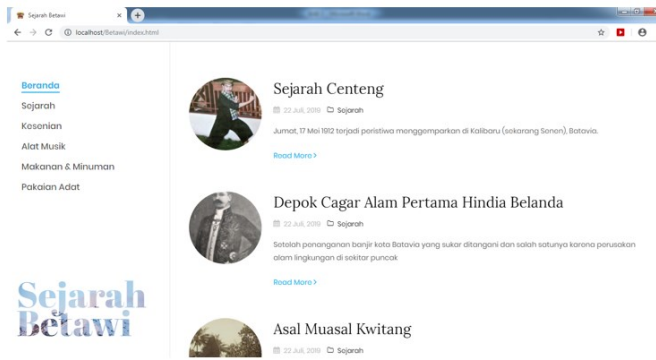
Sejarah Betawi
localhost/Betawi/index.html

Beranda
Sejarah
Kesenian
Alat Musik
Makanan & Minuman
Pakaian Adat

Sejarah Betawi

Sejarah Centeng
22 Juli, 2019 Sejarah
Jumat, 17 Mei 1912 terjadi peristiwa menggemparkan di Kaliboru (sekarang Senen), Batavia.
Read More >

Depok Cagar Alam Pertama Hindia Belanda
22 Juli, 2019 Sejarah
Setelah penanganan banjir kota Batavia yang sukar ditangani dan salah satunya karena perusakan alam lingkungan di sekitar puncak
Read More >

Asal Muasal Kwitang
22 Juli, 2019 Sejarah